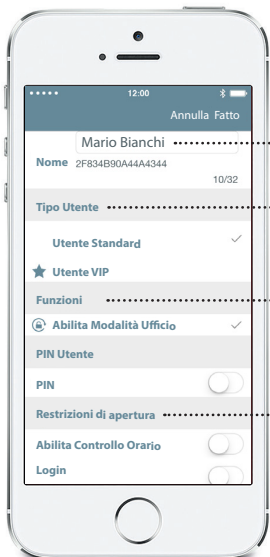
12:00

Annulla Fatto

Mario Bianchi

Nome 2F834B90A44A4344

10/32

Tipo Utente

Utente Standard

Utente VIP

Funzioni

Abilita Modalità Ufficio

PIN Utente

PIN

Restrizioni di apertura

Abilita Controllo Orario

Login